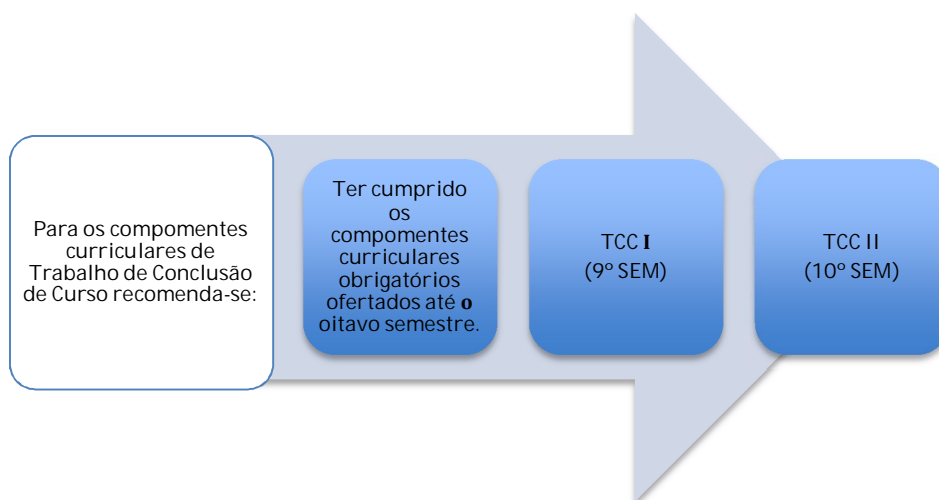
Para os compomentes curriculares de Trabalho de Conclusão de Curso recomenda-se:

Ter cumprido os compomentes curriculares obrigatórios ofertados até o oitavo semestre.

TCC I
(9º SEM)

TCC II
(10º SEM)